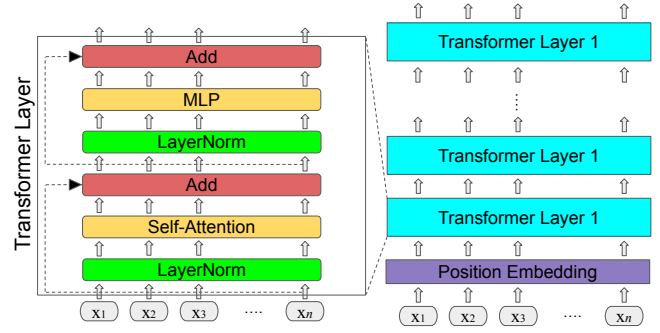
Transformer Layer

Add

MLP

LayerNorm

Add

Self-Attention

LayerNorm

$x_1$ $x_2$ $x_3$ .... $x_n$

Transformer Layer 1

⋮

Transformer Layer 1

Transformer Layer 1

Position Embedding

$x_1$ $x_2$ $x_3$ .... $x_n$